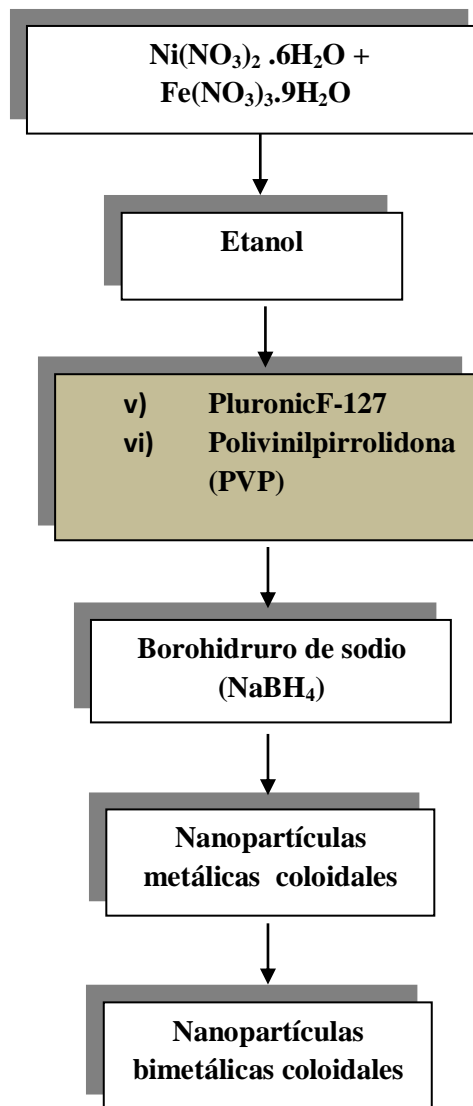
$Ni(NO_3)_2 .6H_2O$ + $Fe(NO_3)_3.9H_2O$

Etanol

v) PluronicF-127
vi) Polivinilpirrolidona (PVP)

Borohidruro de sodio ($NaBH_4$)

Nanopartículas metálicas coloidales

Nanopartículas bimetálicas coloidales